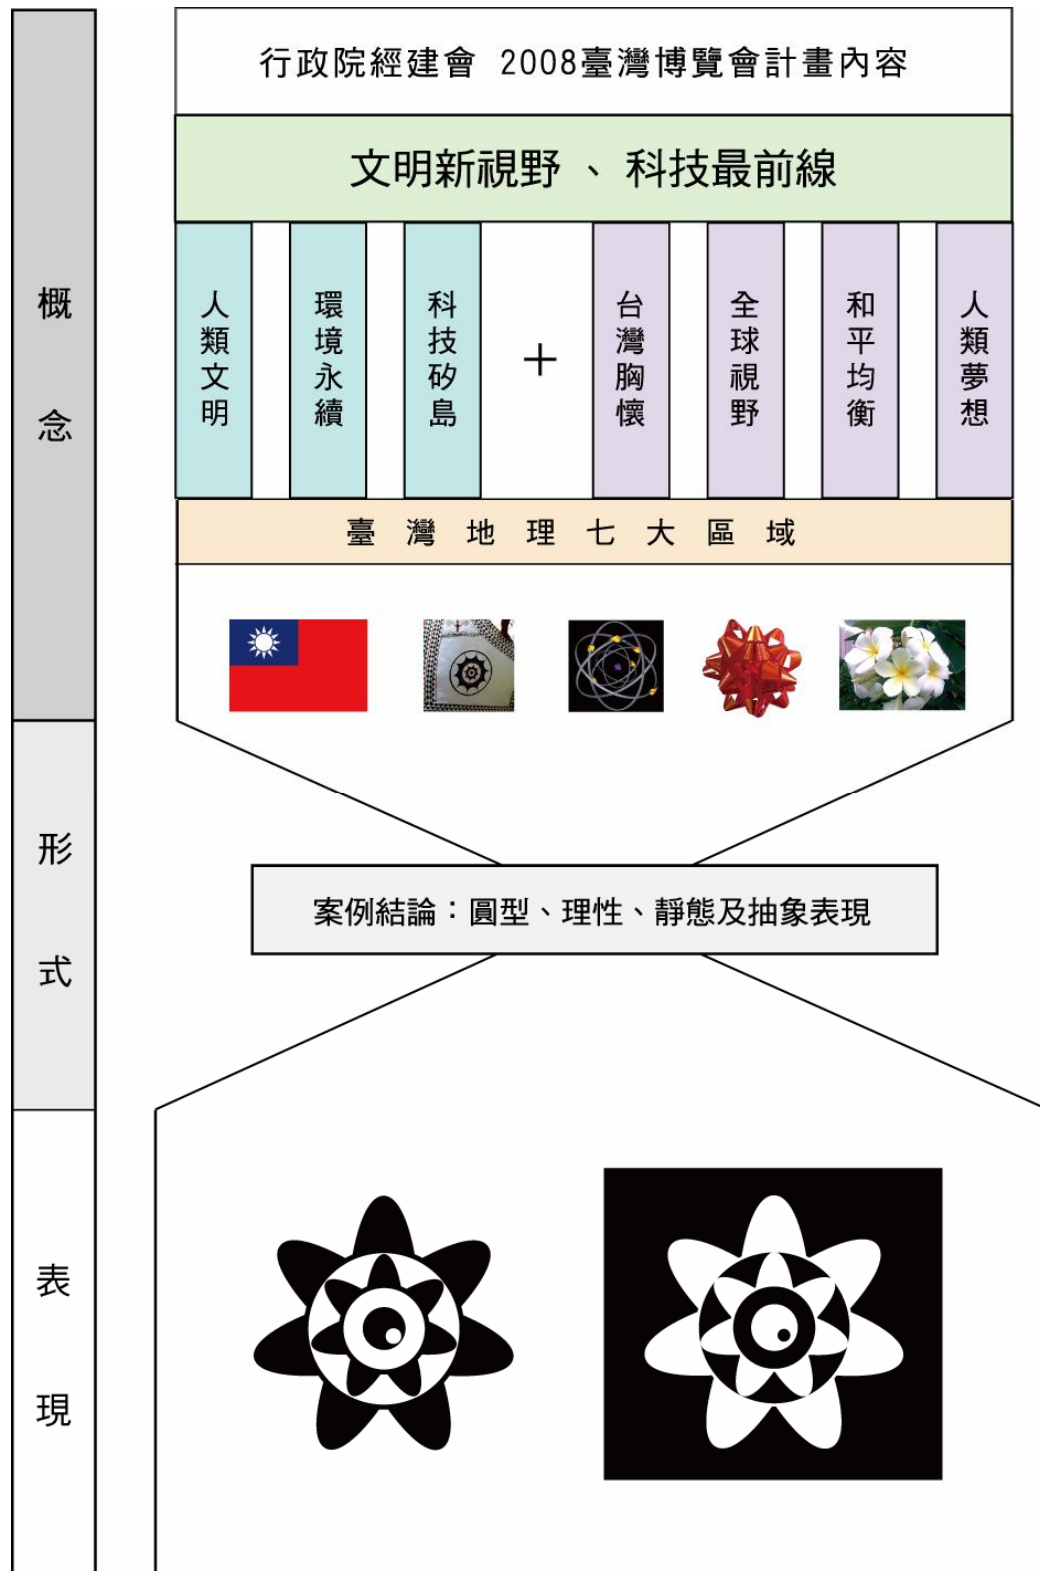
概念

形式

表現

行政院經建會 2008臺灣博覽會計畫內容

文明新視野 、 科技最前線

| 人類文明 | 環境永續 | 科技矽島 | + | 台灣胸懷 | 全球視野 | 和平均衡 | 人類夢想 |
|---|---|---|---|---|---|---|---|

臺 灣 地 理 七 大 區 域

案例結論：圓型、理性、靜態及抽象表現